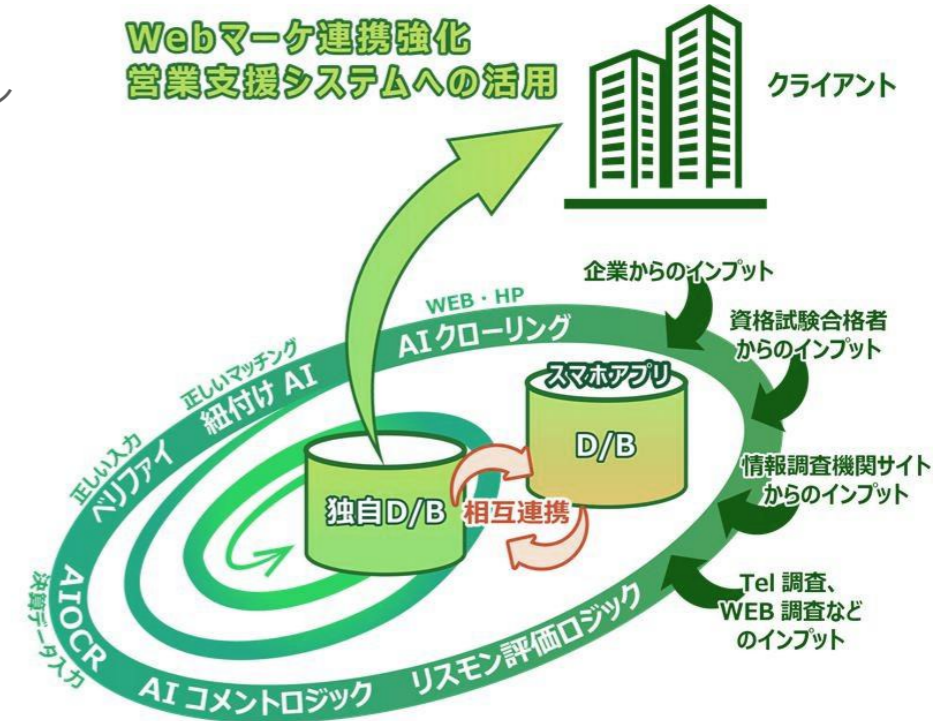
Webマーケ連携強化
営業支援システムへの活用

クライアント

企業からのインプット

資格試験合格者からのインプット

情報調査機関サイトからのインプット

Tel 調査、WEB 調査などのインプット

WEB・HP
AIクローリング

正しいマッチング
紐付け AI

正しい入力
ベリファイ

決算データ入力
AIOCR

AI コメントロジック

リスモン評価ロジック

スマホアプリ
D/B

独自D/B

相互連携